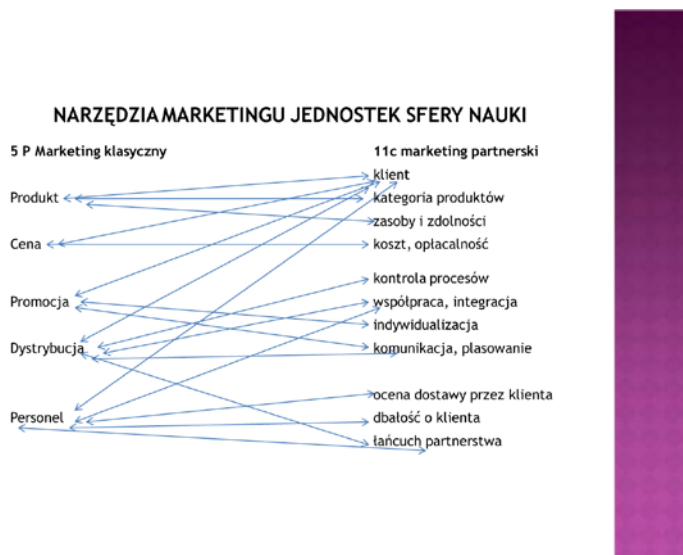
NARZĘDZIA MARKETINGU JEDNOSTEK SFERY NAUKI

5 P Marketing klasyczny

Produkt

Cena

Promocja

Dystrybucja

Personel

11c marketing partnerski

klient

kategoria produktów

zasoby i zdolności

koszt, opłacalność

kontrola procesów

współpraca, integracja

indywidualizacja

komunikacja, plasowanie

ocena dostawy przez klienta

dbałość o klienta

łańcuch partnerstwa